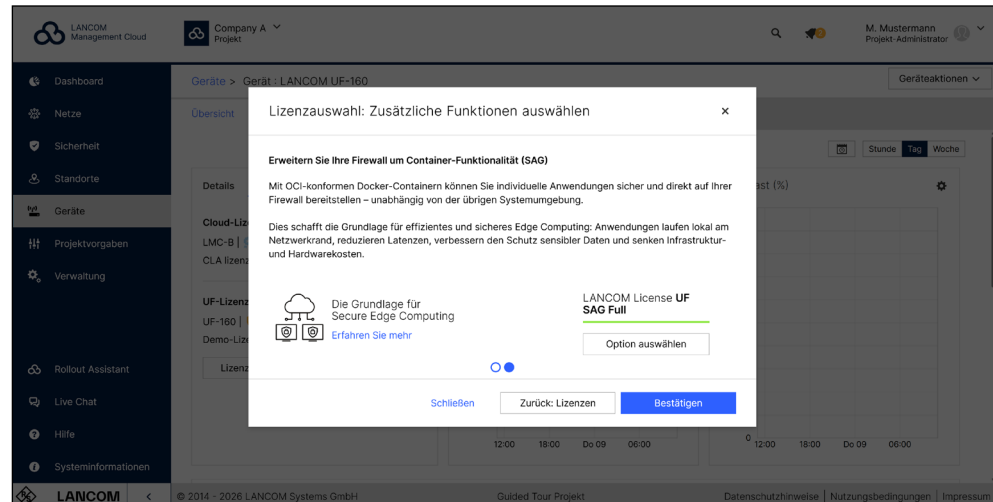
LANCOM Management Cloud

Company A
Projekt

M. Mustermann
Projekt-Administrator

Dashboard
Netze
Sicherheit
Standorte
Geräte
Projektvorgaben
Verwaltung
Rollout Assistant
Live Chat
Hilfe
Systeminformationen
LANCOM

Geräte > Gerät : LANCOM UF-160

Geräteaktionen

Übersicht

Stunde Tag Woche

Details

Cloud-Liz
LMC-B |
CLA lizenz

UF-Lizenz
UF-160 |
Demo-Liz

Lizenz

ast (%)

12:00 18:00 Do 09 06:00

0 12:00 18:00 Do 09 06:00

Lizenzauswahl: Zusätzliche Funktionen auswählen

×

Erweitern Sie Ihre Firewall um Container-Funktionalität (SAG)

Mit OCI-konformen Docker-Containern können Sie individuelle Anwendungen sicher und direkt auf Ihrer Firewall bereitstellen – unabhängig von der übrigen Systemumgebung.

Dies schafft die Grundlage für effizientes und sicheres Edge Computing: Anwendungen laufen lokal am Netzwerkrand, reduzieren Latenzen, verbessern den Schutz sensibler Daten und senken Infrastruktur- und Hardwarekosten.

Die Grundlage für Secure Edge Computing
Erfahren Sie mehr

LANCOM License UF SAG Full

Option auswählen

Schließen
Zurück: Lizenzen
Bestätigen

© 2014 - 2026 LANCOM Systems GmbH
Guided Tour Projekt
Datenschutzhinweise | Nutzungsbedingungen | Impressum